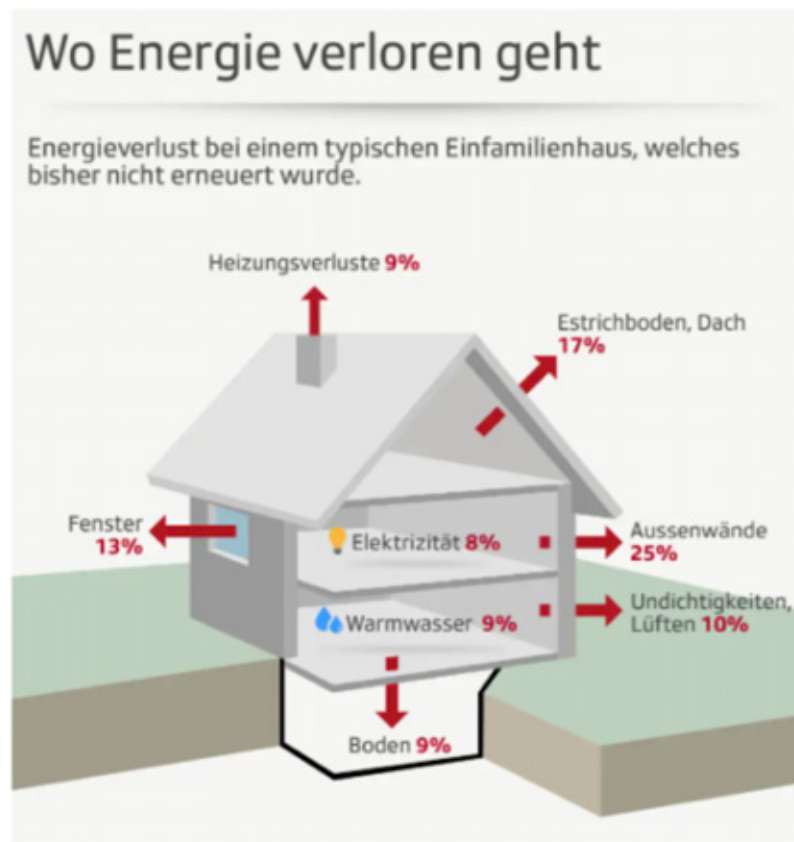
Wo Energie verloren geht

Energieverlust bei einem typischen Einfamilienhaus, welches bisher nicht erneuert wurde.

Heizungsverluste 9%

Estrichboden, Dach 17%

Fenster 13%

Elektrizität 8%

Aussenwände 25%

Warmwasser 9%

Undichtigkeiten, Lüften 10%

Boden 9%